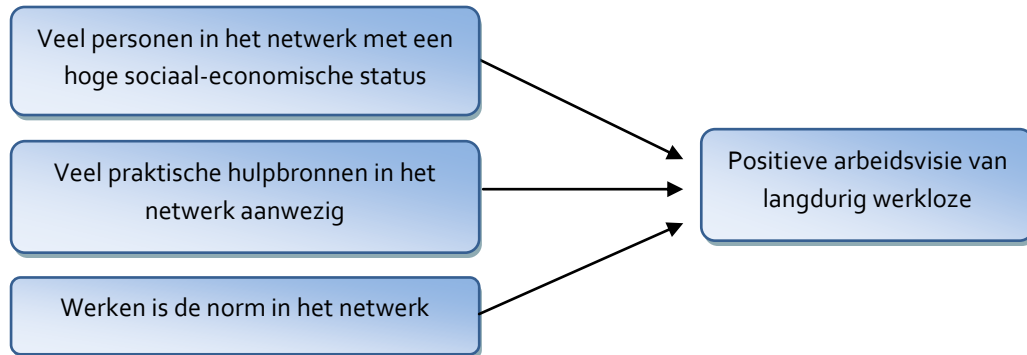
Veel personen in het netwerk met een hoge sociaal-economische status

Veel praktische hulpbronnen in het netwerk aanwezig

Werken is de norm in het netwerk

Positieve arbeidsvisie van langdurig werkloze